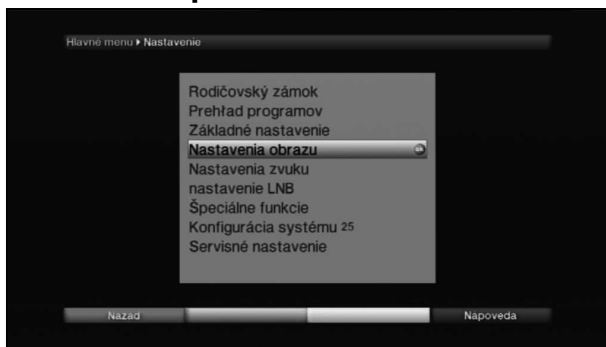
Hlavné menu ▸ Nastavenie

Rodičovský zámok
Prehľad programov
Základné nastavenie
Nastavenia obrazu
Nastavenia zvuku
nastavenie LNB
Špeciálne funkcie
Konfigurácia systému 25
Servisné nastavenie

Nazad
Napoveda